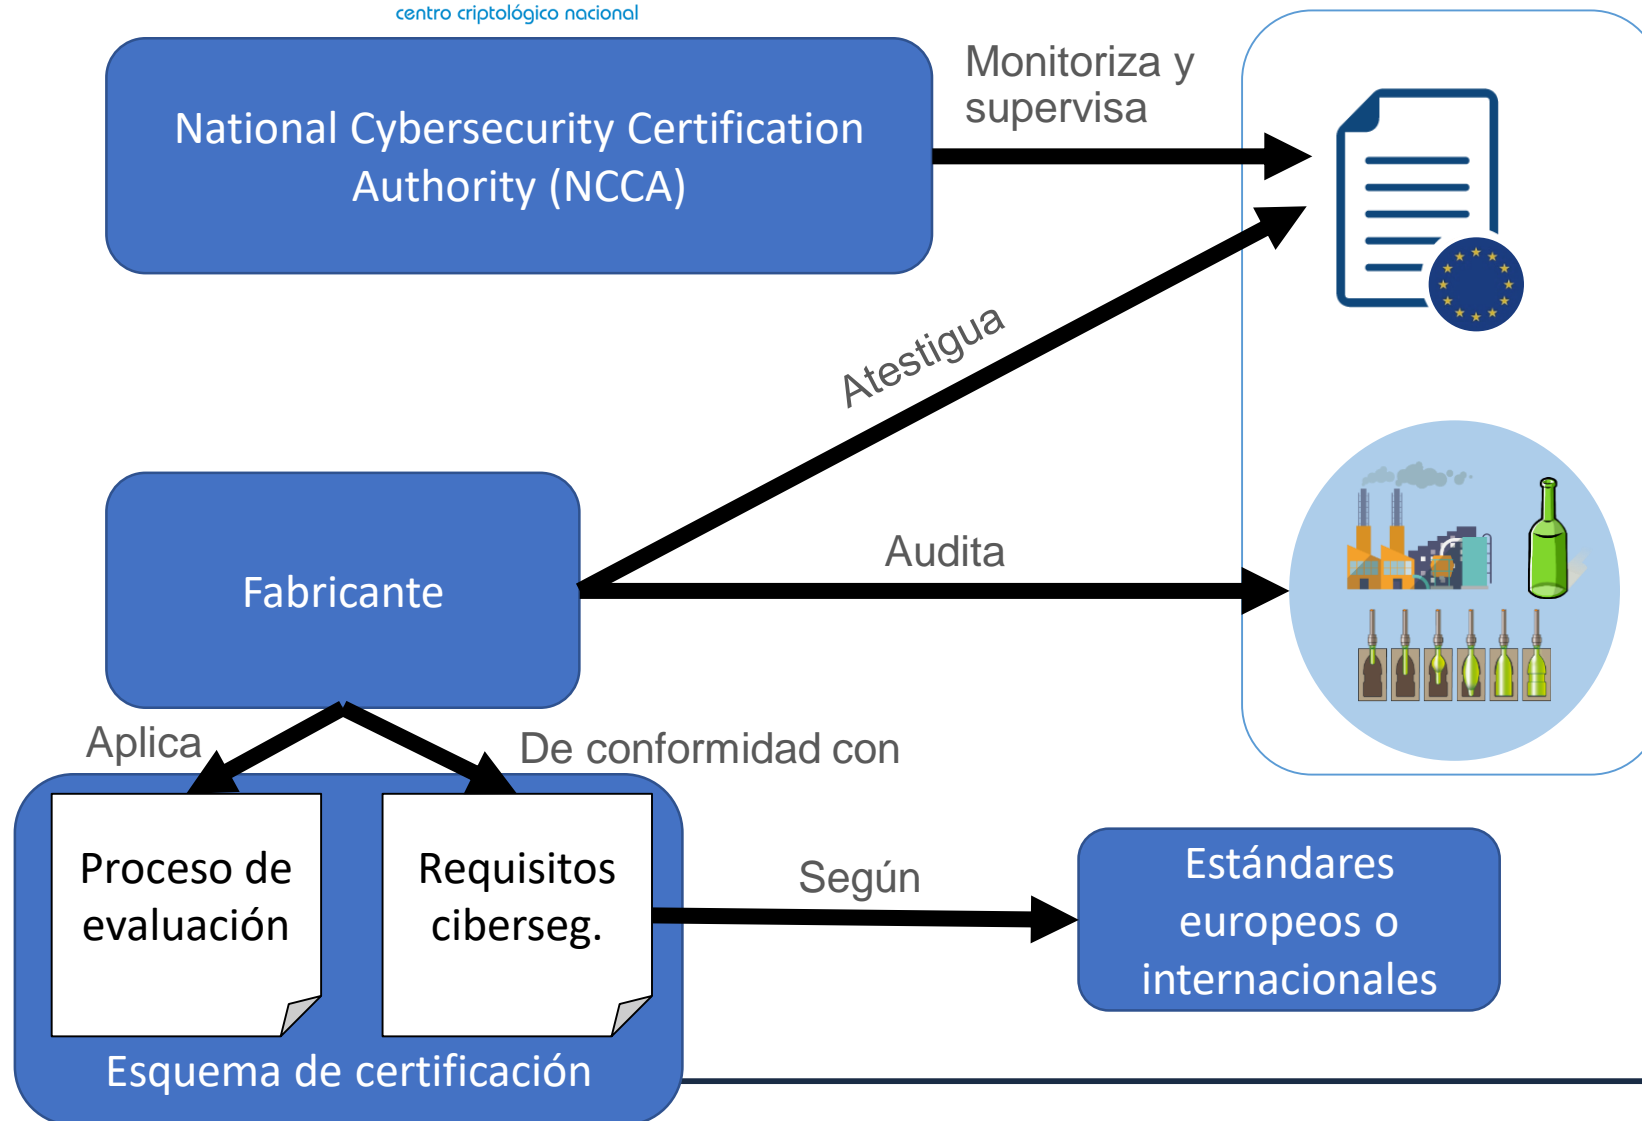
centro criptológico nacional

National Cybersecurity Certification Authority (NCCA)

Monitoriza y supervisa

Atestigua

Fabricante

Audita

Aplica

De conformidad con

Proceso de evaluación

Requisitos ciberseg.

Esquema de certificación

Según

Estándares europeos o internacionales